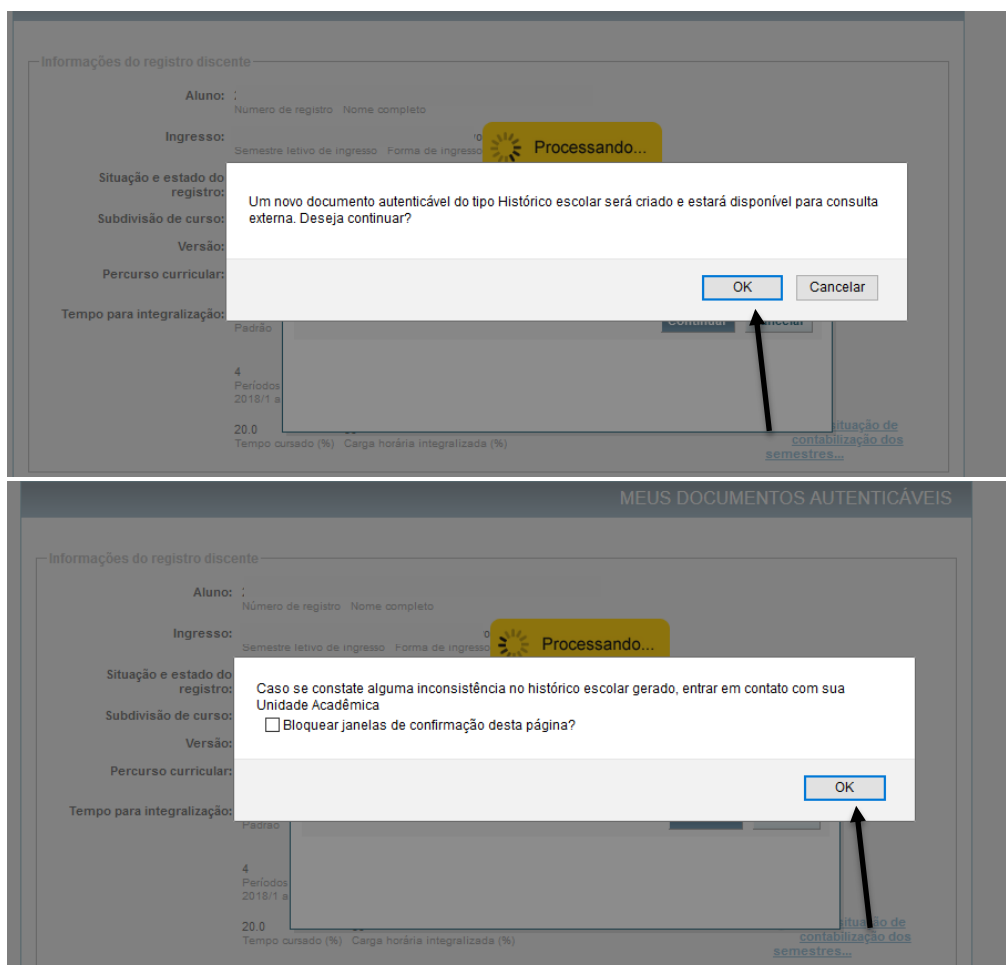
Informações do registro discente

Aluno: :
Número de registro Nome completo

Ingresso:
Semestre letivo de ingresso Forma de ingresso

Processando...

Situação e estado do registro:

Subdivisão de curso:

Versão:

Percurso curricular:

Tempo para integralização:

Um novo documento autenticável do tipo Histórico escolar será criado e estará disponível para consulta externa. Deseja continuar?

OK Cancelar

Padrão

Continuar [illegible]ncelar

4
Períodos
2018/1 a

20.0
Tempo cursado (%) Carga horária integralizada (%)

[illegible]ituação de contabilização dos semestres...

MEUS DOCUMENTOS AUTENTICÁVEIS

Informações do registro discente

Aluno: :
Número de registro Nome completo

Ingresso:
Semestre letivo de ingresso Forma de ingresso

Processando...

Situação e estado do registro:

Subdivisão de curso:

Versão:

Percurso curricular:

Tempo para integralização:

Caso se constate alguma inconsistência no histórico escolar gerado, entrar em contato com sua Unidade Acadêmica

Bloquear janelas de confirmação desta página?

OK

Padrão

4
Períodos
2018/1 a

20.0
Tempo cursado (%) Carga horária integralizada (%)

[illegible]ituação de contabilização dos semestres...